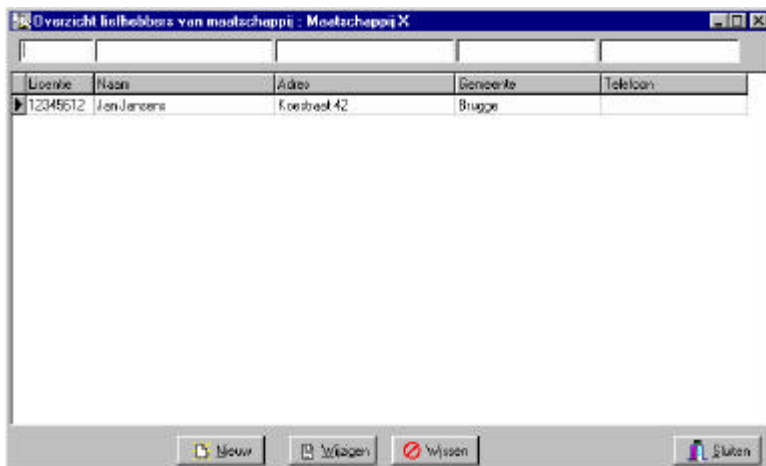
Overzicht liefhebbers van maatschappij : Maatschappij X

| Licentie | Naam | Adres | Gemeente | Telefoon |
|---|---|---|---|---|
| 12345612 | Jan Jansens | Koestraat 42 | Brugge | |

Nieuw Wijzigen Wissen Sluiten